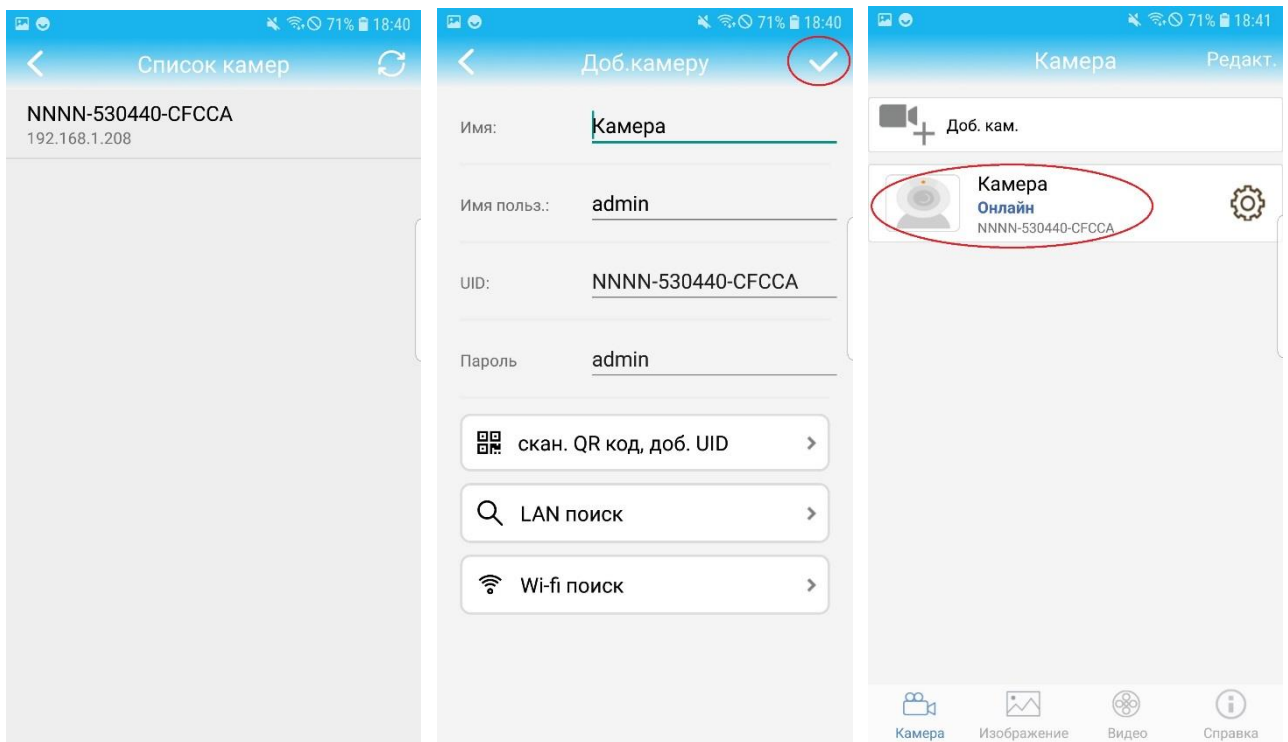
71% 18:40
Список камер
NNNN-530440-CFCCA
192.168.1.208

71% 18:40
Доб.камеру
Имя: Камера
Имя польз.: admin
UID: NNNN-530440-CFCCA
Пароль admin
скан. QR код, доб. UID
LAN поиск
Wi-fi поиск

71% 18:41
Камера Редакт.
Доб. кам.
Камера
Онлайн
NNNN-530440-CFCCA
Камера Изображение Видео Справка